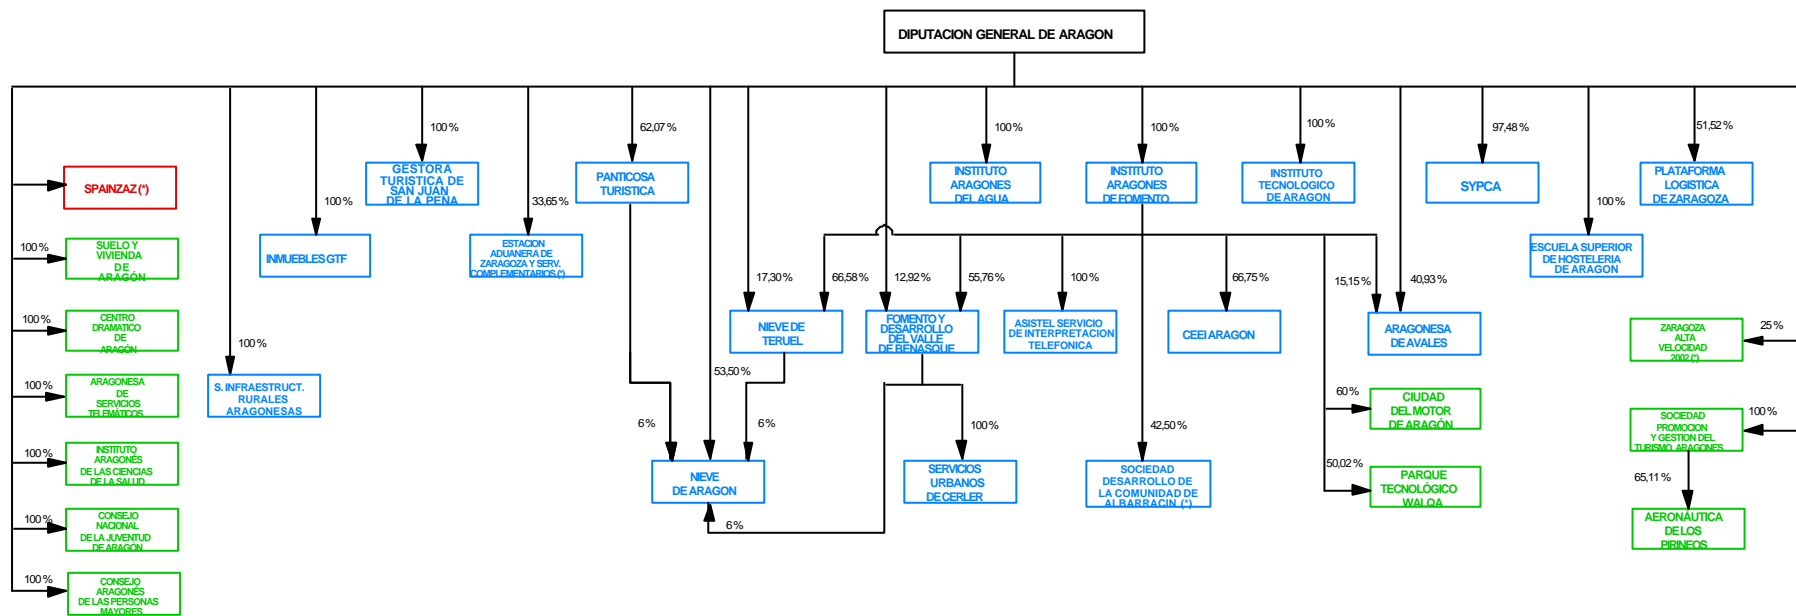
DIPUTACION GENERAL DE ARAGON

SPAINZAZ (*)

100 %
SUELO Y VIVIENDA DE ARAGÓN

100 %
CENTRO DRAMATICO DE ARAGÓN

100 %
ARAGONESA DE SERVICIOS TELEMÁTICOS

100 %
INSTITUTO ARAGONÉS DE LAS CIENCIAS DE LA SALUD

100 %
CONSEJO NACIONAL DE LA JUVENTUD DE ARAGON

100 %
CONSEJO ARAGONÉS DE LAS PERSONAS MAYORES

100 %
S. INFRAESTRUCT. RURALES ARAGONESAS

100 %
INMUEBLES GTF

100 %
GESTORA TURISTICA DE SAN JUAN DE LA PEÑA

33,65 %
ESTACION ADUANERA DE ZARAGOZA Y SERV. COMPLEMENTARIOS (*)

62,07 %
PANTICOSA TURISTICA

17,30 %
NIEVE DE TERUEL

53,50 %

6 %

6 %

NIEVE DE ARAGON

6 %

66,58 %

12,92 %

55,76 %
FOMENTO Y DESARROLLO DEL VALLE DE BENASQUE

100 %
SERVICIOS URBANOS DE CERLER

100 %
ASISTEL SERVICIO DE INTERPRETACION TELEFONICA

100 %
INSTITUTO ARAGONES DEL AGUA

100 %
INSTITUTO ARAGONES DE FOMENTO

42,50 %
SOCIEDAD DESARROLLO DE LA COMUNIDAD DE ALBARRACIN (*)

66,75 %
CEEI ARAGON

100 %
INSTITUTO TECNOLOGICO DE ARAGON

15,15 %

40,93 %
ARAGONESA DE AVALES

60 %
CIUDAD DEL MOTOR DE ARAGÓN

50,02 %
PARQUE TECNOLÓGICO WALQA

97,48 %
SYPCA

100 %
ESCUELA SUPERIOR DE HOSTELERIA DE ARAGON

51,52 %
PLATAFORMA LOGISTICA DE ZARAGOZA

25 %
ZARAGOZA ALTA VELOCIDAD 2002 (*)

100 %
SOCIEDAD PROMOCION Y GESTION DEL TURISMO ARAGONES

65,11 %
AERONAUTICA DE LOS PIRINEOS